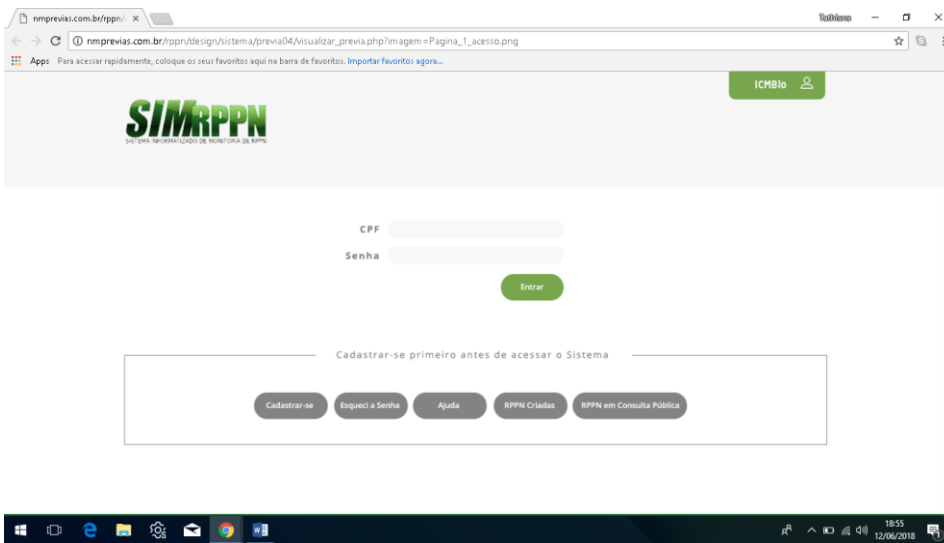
nmprevias.com.br/rppn/ ×

Tatiana

nmprevias.com.br/rppn/design/sistema/previa04/visualizar_previa.php?imagem=Pagina_1_acesso.png

Apps Para acessar rapidamente, coloque os seus favoritos aqui na barra de favoritos. Importar favoritos agora...

ICMBio

SIMRPPN
SISTEMA INFORMATIZADO DE MONITORIA DE RPPN

CPF

Senha

Entrar

Cadastrar-se primeiro antes de acessar o Sistema

Cadastrar-se Esqueci a Senha Ajuda RPPN Criadas RPPN em Consulta Pública

18:55
12/06/2018